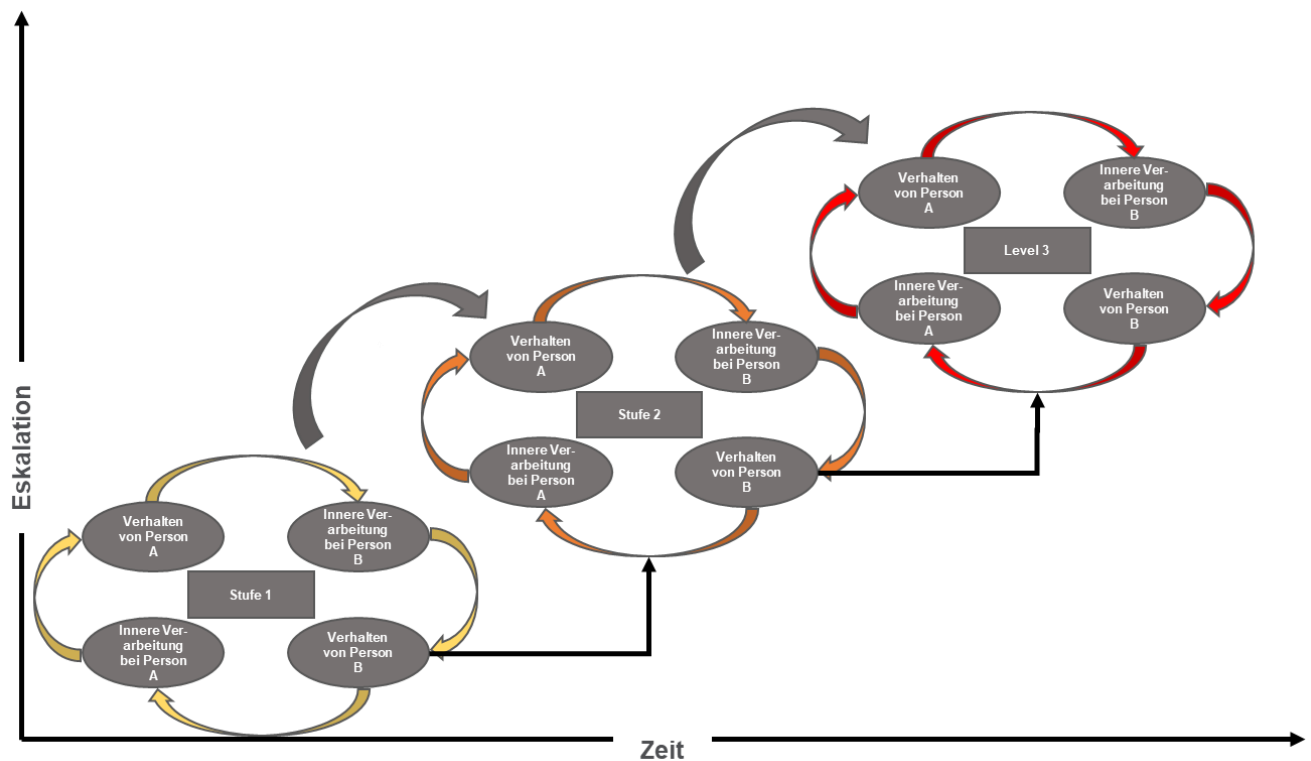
Eskalation

Verhalten von Person A

Innere Verarbeitung bei Person B

Level 3

Innere Verarbeitung bei Person A

Verhalten von Person B

Verhalten von Person A

Innere Verarbeitung bei Person B

Stufe 2

Innere Verarbeitung bei Person A

Verhalten von Person B

Verhalten von Person A

Innere Verarbeitung bei Person B

Stufe 1

Innere Verarbeitung bei Person A

Verhalten von Person B

Zeit